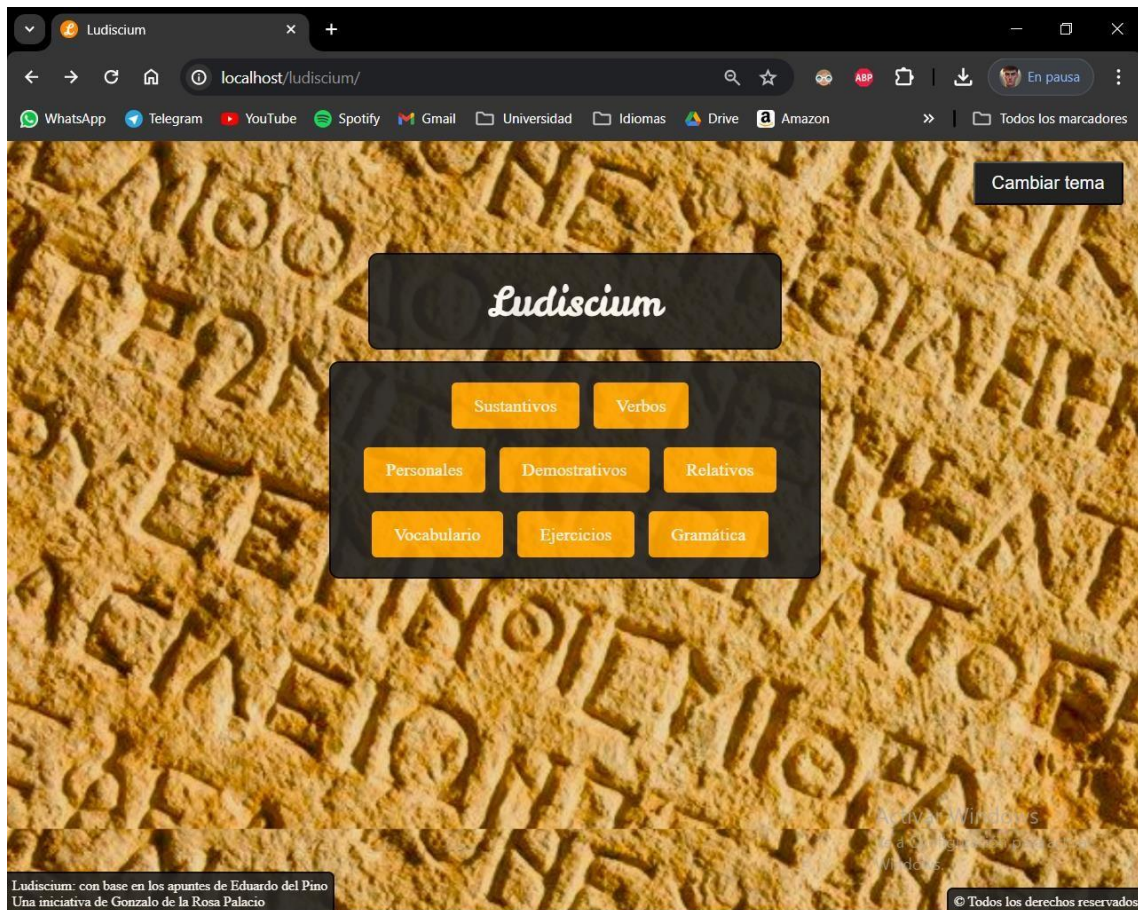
Ludiscium
localhost/ludiscium/
En pausa
WhatsApp Telegram YouTube Spotify Gmail Universidad Idiomas Drive Amazon » Todos los marcadores

Cambiar tema

Ludiscium

Sustantivos Verbos
Personales Demostrativos Relativos
Vocabulario Ejercicios Gramática

Activar Windows
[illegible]

Ludiscium: con base en los apuntes de Eduardo del Pino
Una iniciativa de Gonzalo de la Rosa Palacio

© Todos los derechos reservados